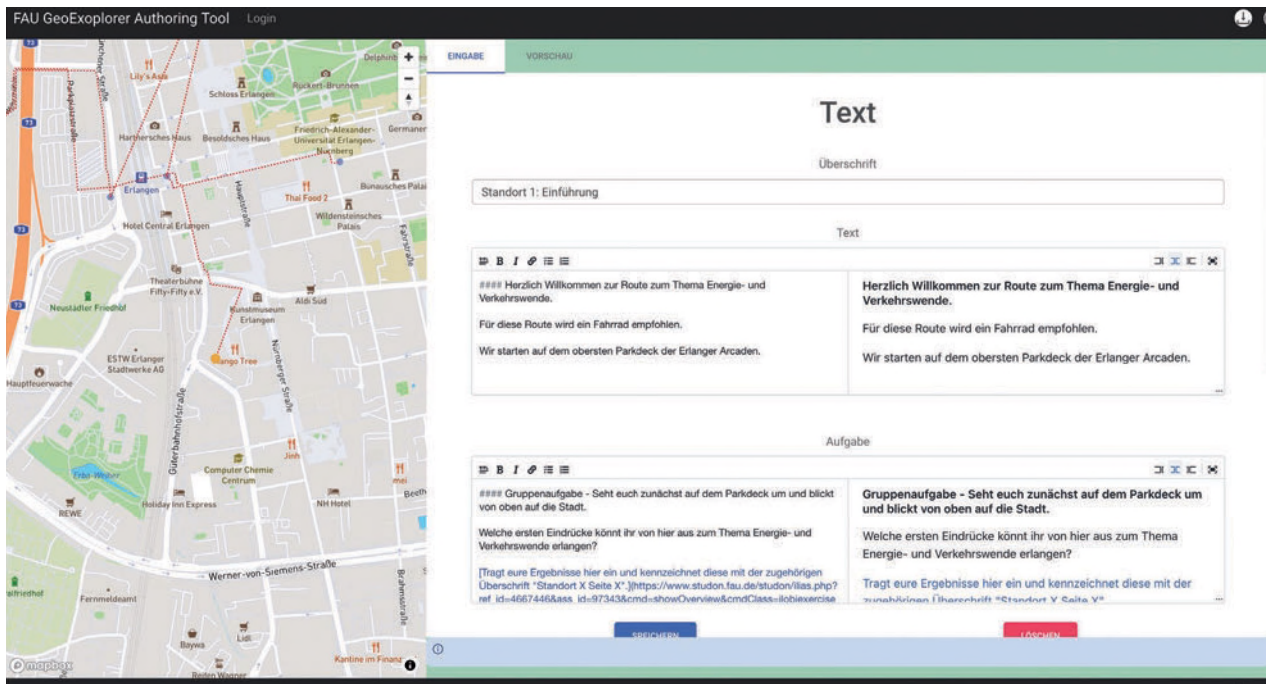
FAU GeoExplorer Authoring Tool Login

Lily's Asia
Schloss Erlangen
Puckert-Brunnen
Delphi
Hartnersches Haus
Besoldsches Haus
Friedrich-Alexander-Universität Erlangen-Nürnberg
Germaner
Erlangen
Bunausches Palais
Thai Food 2
Wildensteinsches Palais
Hotel Central Erlangen
Theaterbühne Fifty-Fifty e.V.
Neustädter Friedhof
Aldi Süd
Kunstmuseum Erlangen
ESTW Erlanger Stadtwerke AG
Mango Tree
Hauptfeuerwache
Nürnberger Straße
Güterhallenstraße
Computer Chemie Centrum
Jinh
Holiday Inn Express
NH Hotel
REWE
Werner-von-Siemens-Straße
Fernmeldeamt
Baywa
Lidl
Kantine im Finanz
mapbox

EINGABE VORSCHAU

Text

Überschrift

Standort 1: Einführung

Text

#### Herzlich Willkommen zur Route zum Thema Energie- und Verkehrswende.

Für diese Route wird ein Fahrrad empfohlen.

Wir starten auf dem obersten Parkdeck der Erlanger Arcaden.

Herzlich Willkommen zur Route zum Thema Energie- und Verkehrswende.

Für diese Route wird ein Fahrrad empfohlen.

Wir starten auf dem obersten Parkdeck der Erlanger Arcaden.

Aufgabe

#### Gruppenaufgabe - Seht euch zunächst auf dem Parkdeck um und blickt von oben auf die Stadt.

Welche ersten Eindrücke könnt ihr von hier aus zum Thema Energie- und Verkehrswende erlangen?

[Tragt eure Ergebnisse hier ein und kennzeichnet diese mit der zugehörigen Überschrift "Standort X Seite X".](https://www.studon.fau.de/studon/ilias.php?ref_id=4667446&ass_id=97343&cmd=showOverview&cmdClass=ilobjexercise

Gruppenaufgabe - Seht euch zunächst auf dem Parkdeck um und blickt von oben auf die Stadt.

Welche ersten Eindrücke könnt ihr von hier aus zum Thema Energie- und Verkehrswende erlangen?

Tragt eure Ergebnisse hier ein und kennzeichnet diese mit der zugehörigen Überschrift "Standort X Seite X".

SPEICHERN LÖSCHEN